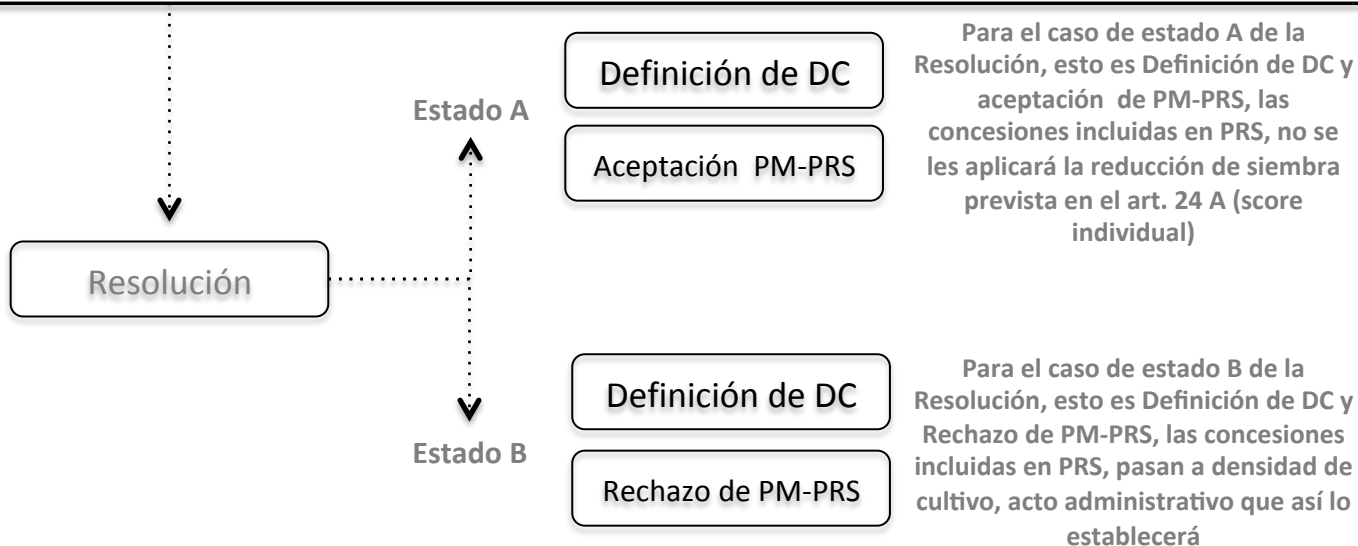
Resolución

Estado A

Definición de DC

Aceptación PM-PRS

Para el caso de estado A de la Resolución, esto es Definición de DC y aceptación de PM-PRS, las concesiones incluidas en PRS, no se les aplicará la reducción de siembra prevista en el art. 24 A (score individual)

Estado B

Definición de DC

Rechazo de PM-PRS

Para el caso de estado B de la Resolución, esto es Definición de DC y Rechazo de PM-PRS, las concesiones incluidas en PRS, pasan a densidad de cultivo, acto administrativo que así lo establecerá